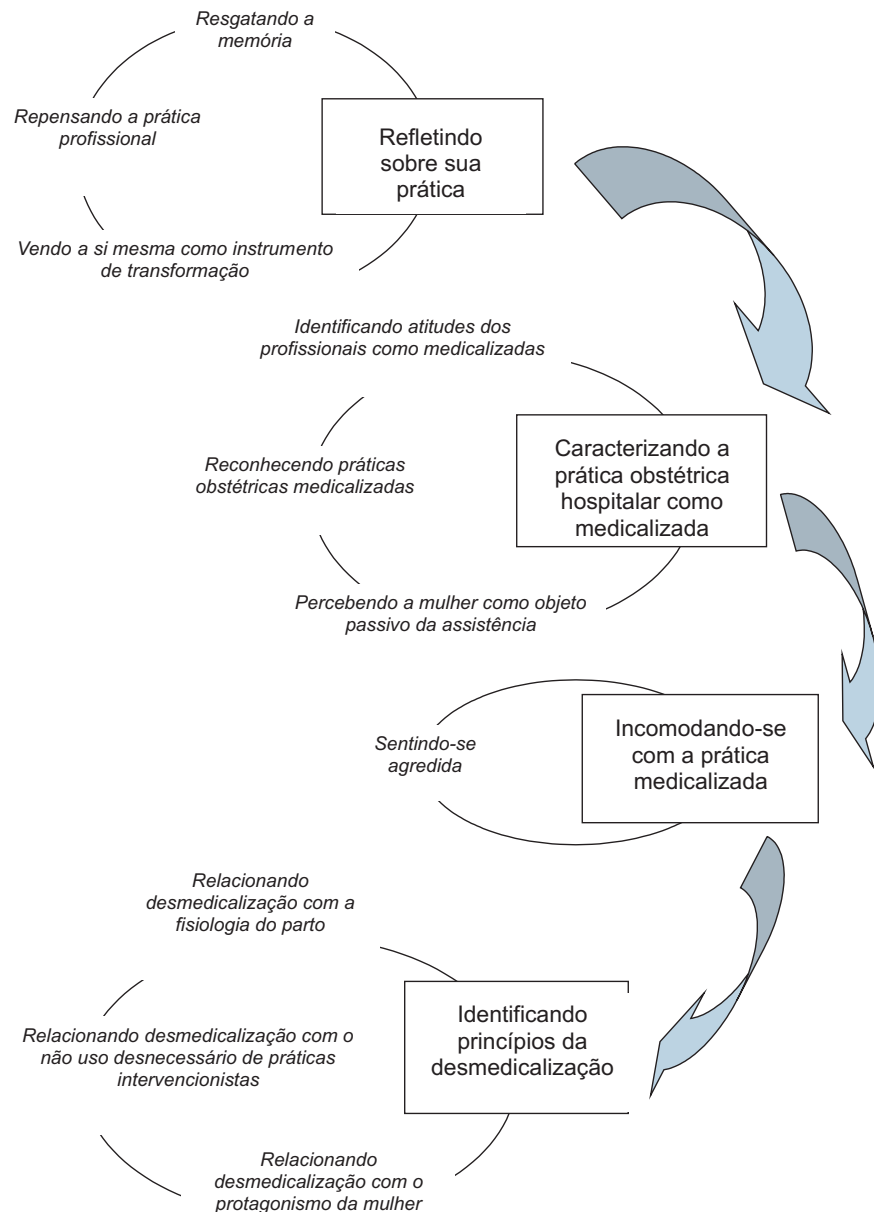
Resgatando a memória

Repensando a prática profissional

Refletindo sobre sua prática

Vendo a si mesma como instrumento de transformação

Identificando atitudes dos profissionais como medicalizadas

Reconhecendo práticas obstétricas medicalizadas

Caracterizando a prática obstétrica hospitalar como medicalizada

Percebendo a mulher como objeto passivo da assistência

Sentindo-se agredida

Incomodando-se com a prática medicalizada

Relacionando desmedicalização com a fisiologia do parto

Relacionando desmedicalização com o não uso desnecessário de práticas intervencionistas

Identificando princípios da desmedicalização

Relacionando desmedicalização com o protagonismo da mulher